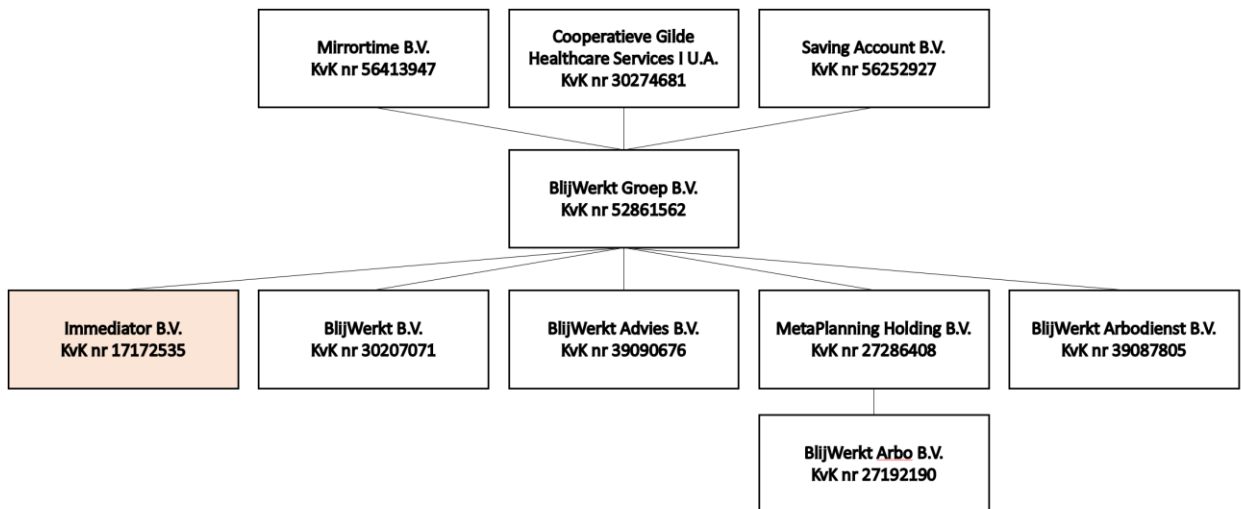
Mirrortime B.V.
KvK nr 56413947

Cooperatieve Gilde Healthcare Services I U.A.
KvK nr 30274681

Saving Account B.V.
KvK nr 56252927

BlijWerkt Groep B.V.
KvK nr 52861562

Immediator B.V.
KvK nr 17172535

BlijWerkt B.V.
KvK nr 30207071

BlijWerkt Advies B.V.
KvK nr 39090676

MetaPlanning Holding B.V.
KvK nr 27286408

BlijWerkt Arbodienst B.V.
KvK nr 39087805

BlijWerkt Arbo B.V.
KvK nr 27192190